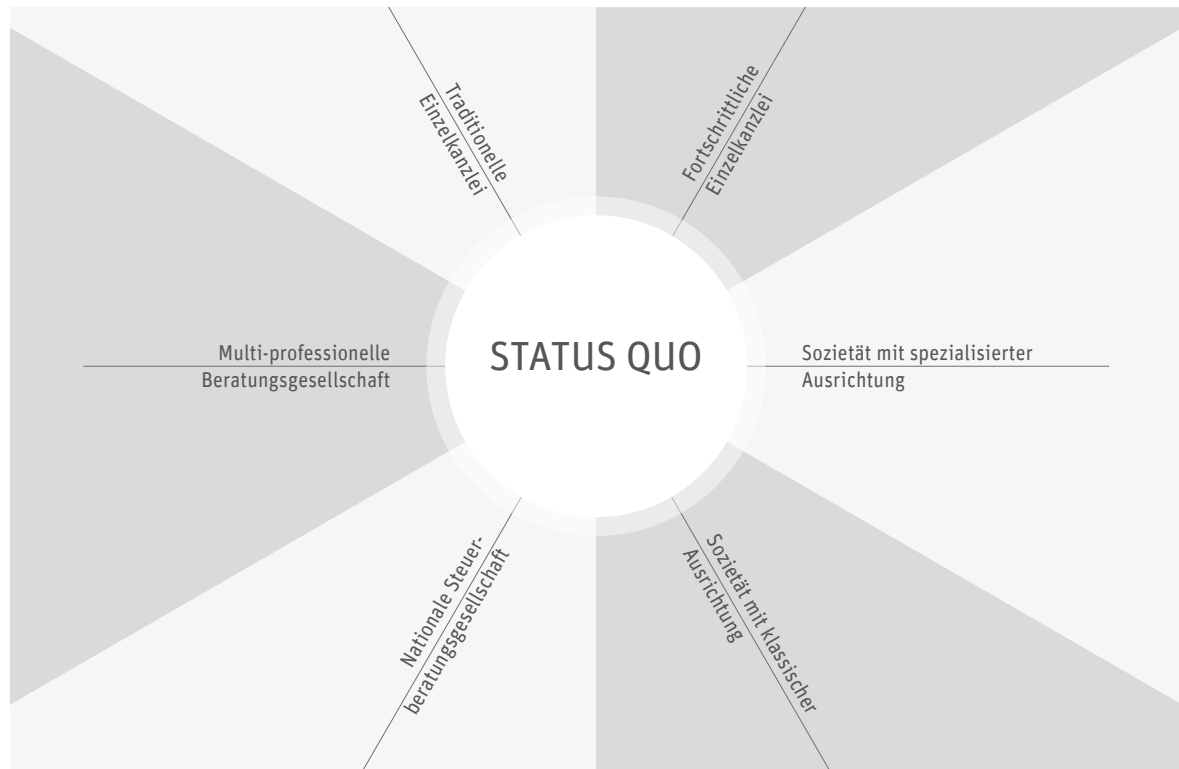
Traditionelle Einzelkanzlei

Fortschrittliche Einzelkanzlei

Multi-professionelle Beratungsgesellschaft

STATUS QUO

Sozietät mit spezialisierter Ausrichtung

Nationale Steuerberatungsgesellschaft

Sozietät mit klassischer Ausrichtung